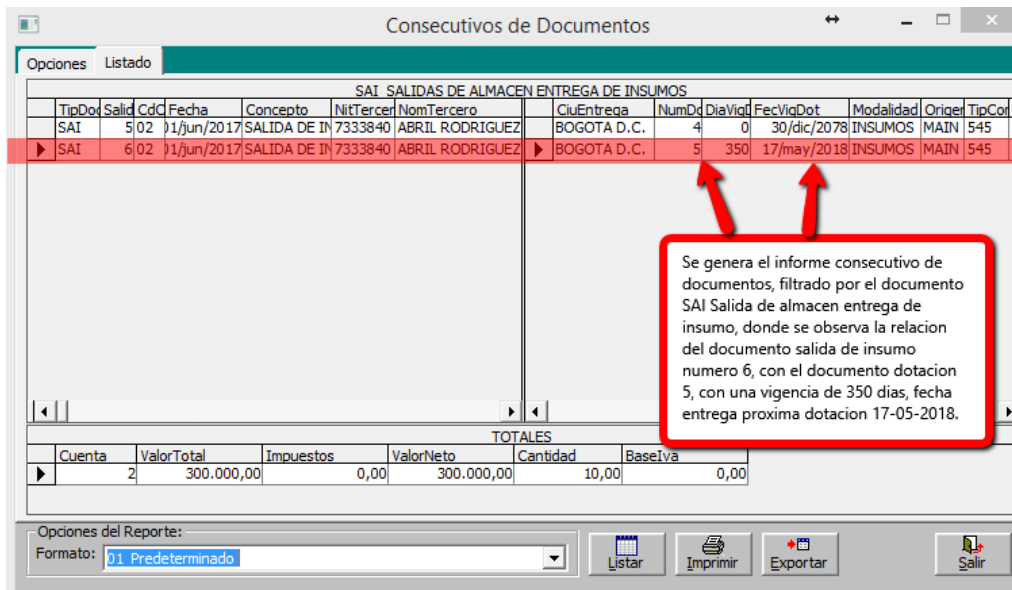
Consecutivos de Documentos

Opciones | Listado

SAI SALIDAS DE ALMACEN ENTREGA DE INSUMOS

| TipDo | Salid | CdC | Fecha | Concepto | NitTercer | NomTercero |
|---|---|---|---|---|---|---|
| SAI | 5 | 02 | )1/jun/2017 | SALIDA DE IN | 7333840 | ABRIL RODRIGUEZ |
| SAI | 6 | 02 | )1/jun/2017 | SALIDA DE IN | 7333840 | ABRIL RODRIGUEZ |

| CiuEntrega | NumDo | DiaVig | FecVigDot | Modalidad | Origer | TipCor |
|---|---|---|---|---|---|---|
| BOGOTA D.C. | 4 | 0 | 30/dic/2078 | INSUMOS | MAIN | 545 |
| BOGOTA D.C. | 5 | 350 | 17/may/2018 | INSUMOS | MAIN | 545 |

Se genera el informe consecutivo de documentos, filtrado por el documento SAI Salida de almacen entrega de insumo, donde se observa la relacion del documento salida de insumo numero 6, con el documento dotacion 5, con una vigencia de 350 dias, fecha entrega proxima dotacion 17-05-2018.

TOTALES

| Cuenta | ValorTotal | Impuestos | ValorNeto | Cantidad | BaseIva |
|---|---|---|---|---|---|
| 2 | 300.000,00 | 0,00 | 300.000,00 | 10,00 | 0,00 |

Opciones del Reporte:
Formato: 01 Predeterminado

Listar | Imprimir | Exportar | Salir